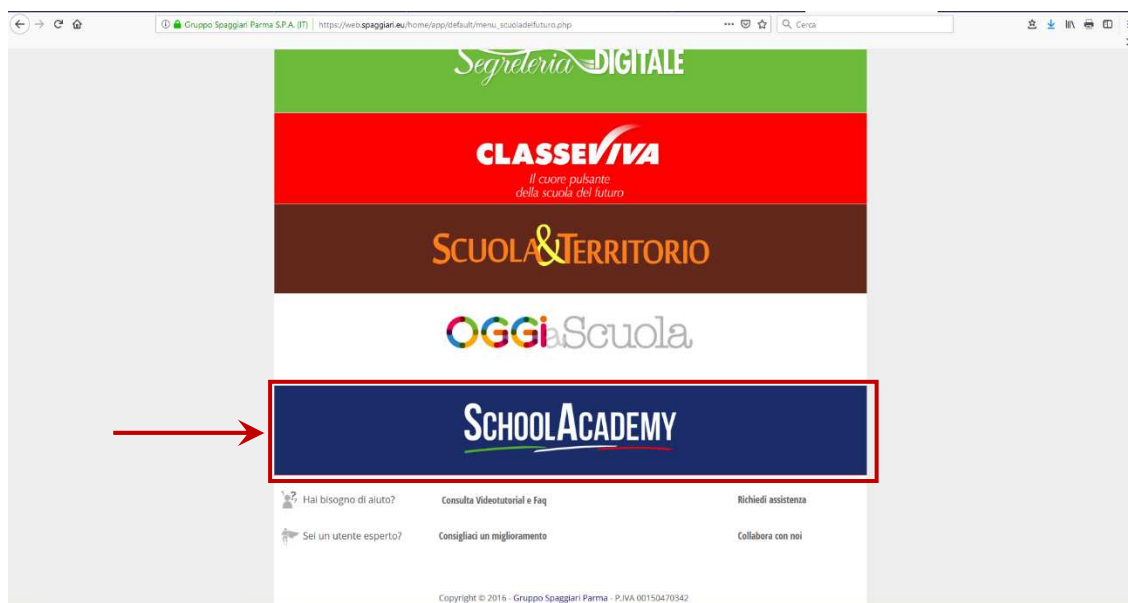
Gruppo Spaggiari Parma S.P.A. (IT) https://web.spaggiari.eu/home/app/default/menu_scuoladelfuturo.php

Cerca

Segreteria DIGITALE

CLASSEVIVA
Il cuore pulsante della scuola del futuro

SCUOLA&TERRITORIO

OGGi a Scuola

SCHOOLACADEMY

Hai bisogno di aiuto? Consulta Videotutorial e Faq Richiedi assistenza

Sei un utente esperto? Consigliaci un miglioramento Collabora con noi

Copyright © 2016 - Gruppo Spaggiari Parma - P.IVA 00150470342